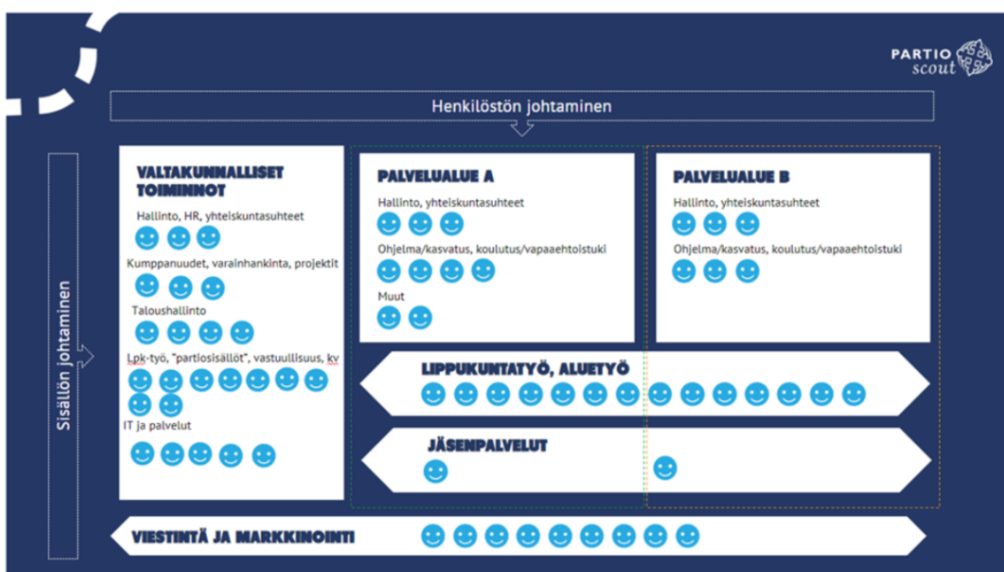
PARTIO scout

Henkilöstön johtaminen

Sisällön johtaminen

VALTAKUNNALLISET TOIMINNOT

Hallinto, HR, yhteiskuntasuhteet

Kumppanuudet, varainhankinta, projektit

Taloushallinto

Lpk-työ, "partiosisällöt", vastuullisuus, kv

IT ja palvelut

PALVELUALUE A

Hallinto, yhteiskuntasuhteet

Ohjelma/kasvatus, koulutus/vapaaehtoistuki

Muut

PALVELUALUE B

Hallinto, yhteiskuntasuhteet

Ohjelma/kasvatus, koulutus/vapaaehtoistuki

LIPPUKUNTATYÖ, ALUETYÖ

JÄSENPALVELUT

VIESTINTÄ JA MARKKINOINTI